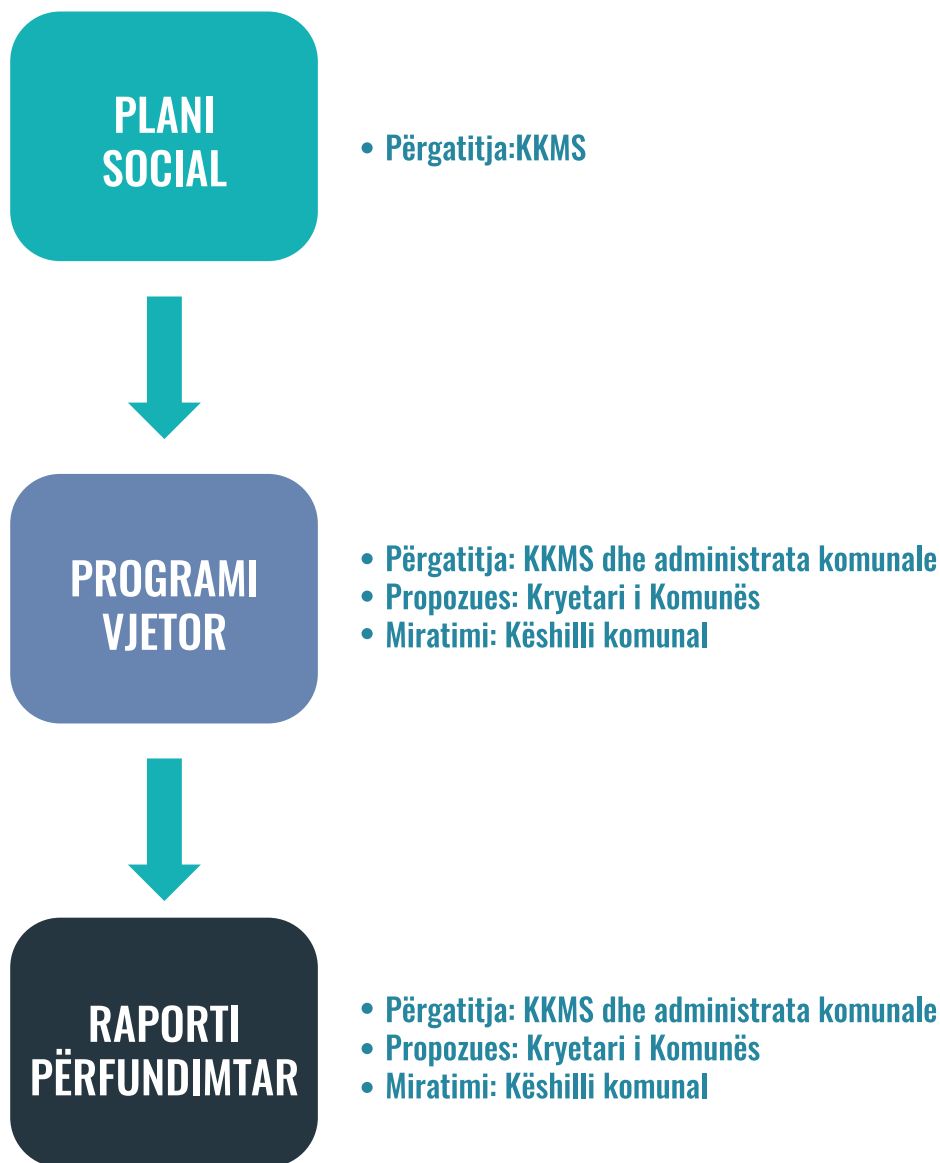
PLANI SOCIAL

• Përgatitja:KKMS

PROGRAMI VJETOR

• Përgatitja: KKMS dhe administrata komunale
• Propozues: Kryetari i Komunës
• Miratimi: Këshilli komunal

RAPORTI PËRFUNDIMTAR

• Përgatitja: KKMS dhe administrata komunale
• Propozues: Kryetari i Komunës
• Miratimi: Këshilli komunal